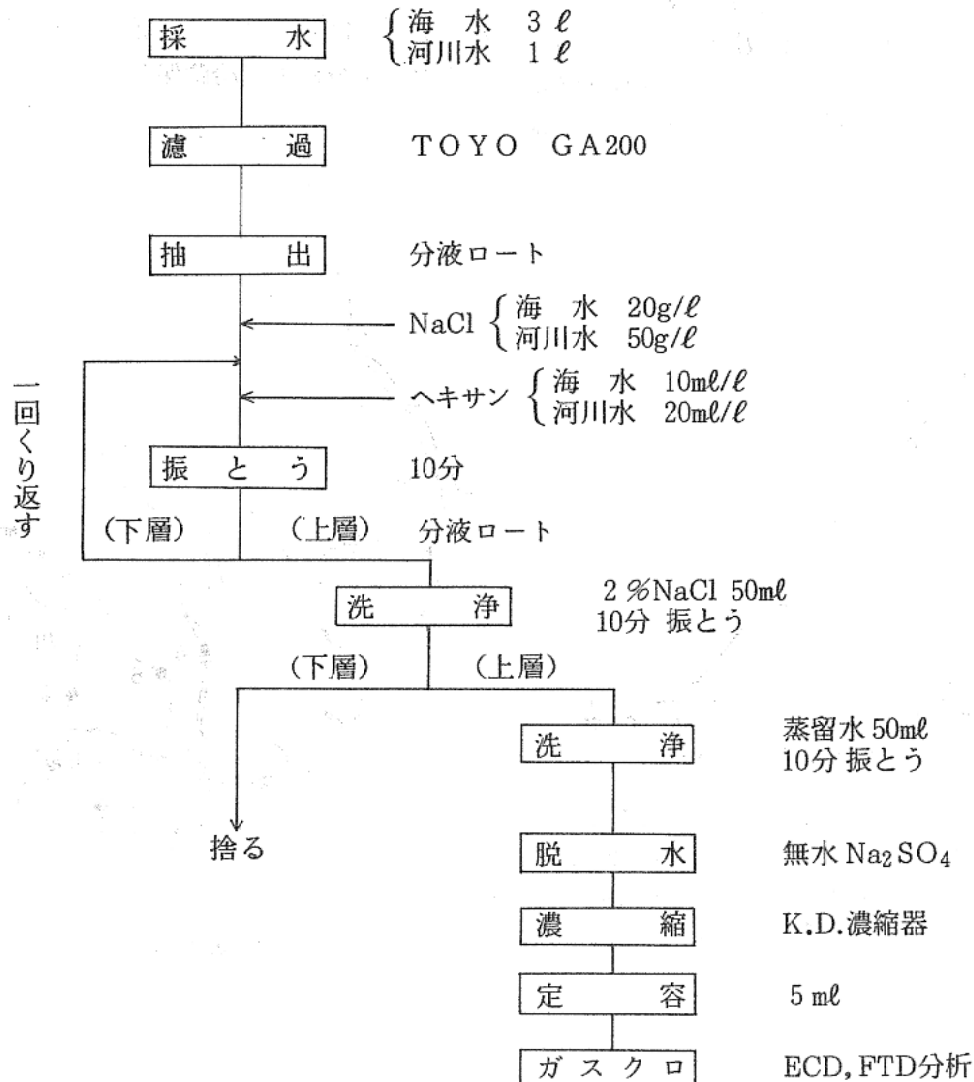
採　水　{ 海　水　3 ℓ
河川水　1 ℓ

濾　過　TOYO GA200

抽　出　分液ロート

NaCl { 海　水　20g/ℓ
河川水　50g/ℓ

ヘキサン { 海　水　10mℓ/ℓ
河川水　20mℓ/ℓ

一回くり返す

振とう　10分

(下層)　(上層)　分液ロート

洗　浄　2 %NaCl 50mℓ
10分 振とう

(下層)　(上層)

洗　浄　蒸留水 50mℓ
10分 振とう

捨る

脱　水　無水 $Na_2SO_4$

濃　縮　K.D.濃縮器

定　容　5 mℓ

ガスクロ　ECD, FTD分析